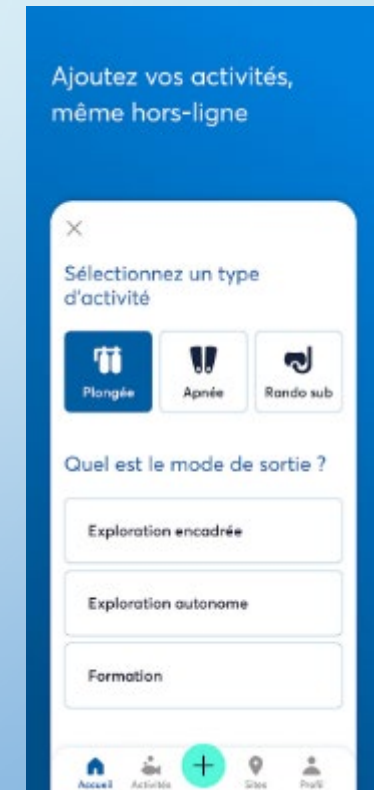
Ajoutez vos activités, même hors-ligne

×

Sélectionnez un type d'activité

Plongée

Apnée

Rando sub

Quel est le mode de sortie ?

Exploration encadrée

Exploration autonome

Formation

Accueil

Activités

+

Sites

Profil